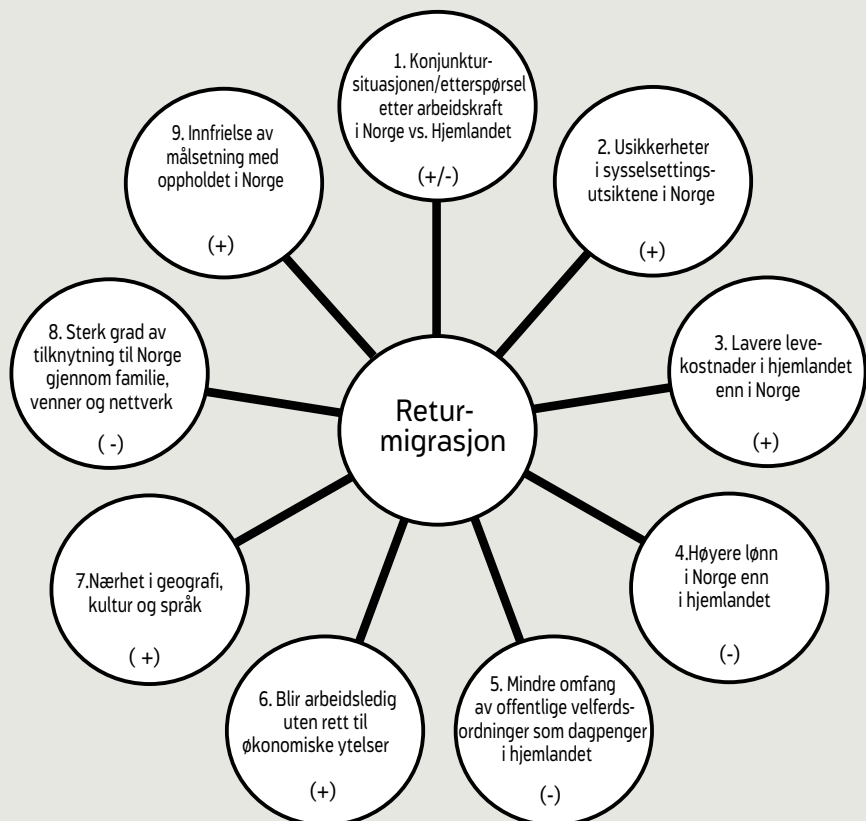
Retur-migrasjon

1. Konjunktursituasjonen/etterspørsel etter arbeidskraft i Norge vs. Hjemlandet

(+/-)

2. Usikkerheter i sysselsettingsutsiktene i Norge

(+)

3. Lavere levekostnader i hjemlandet enn i Norge

(+)

4.Høyere lønn i Norge enn i hjemlandet

(-)

5. Mindre omfang av offentlige velferdsordninger som dagpenger i hjemlandet

(-)

6. Blir arbeidsledig uten rett til økonomiske ytelser

(+)

7.Nærhet i geografi, kultur og språk

( +)

8. Sterk grad av tilknytning til Norge gjennom familie, venner og nettverk

( -)

9. Innfrielse av målsetning med oppholdet i Norge

(+)